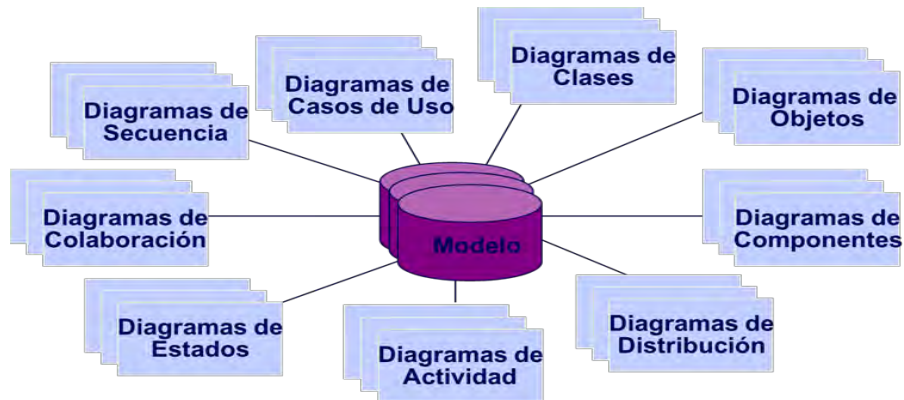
Diagramas de Casos de Uso

Diagramas de Clases

Diagramas de Secuencia

Diagramas de Objetos

Diagramas de Colaboración

Modelo

Diagramas de Componentes

Diagramas de Estados

Diagramas de Actividad

Diagramas de Distribución